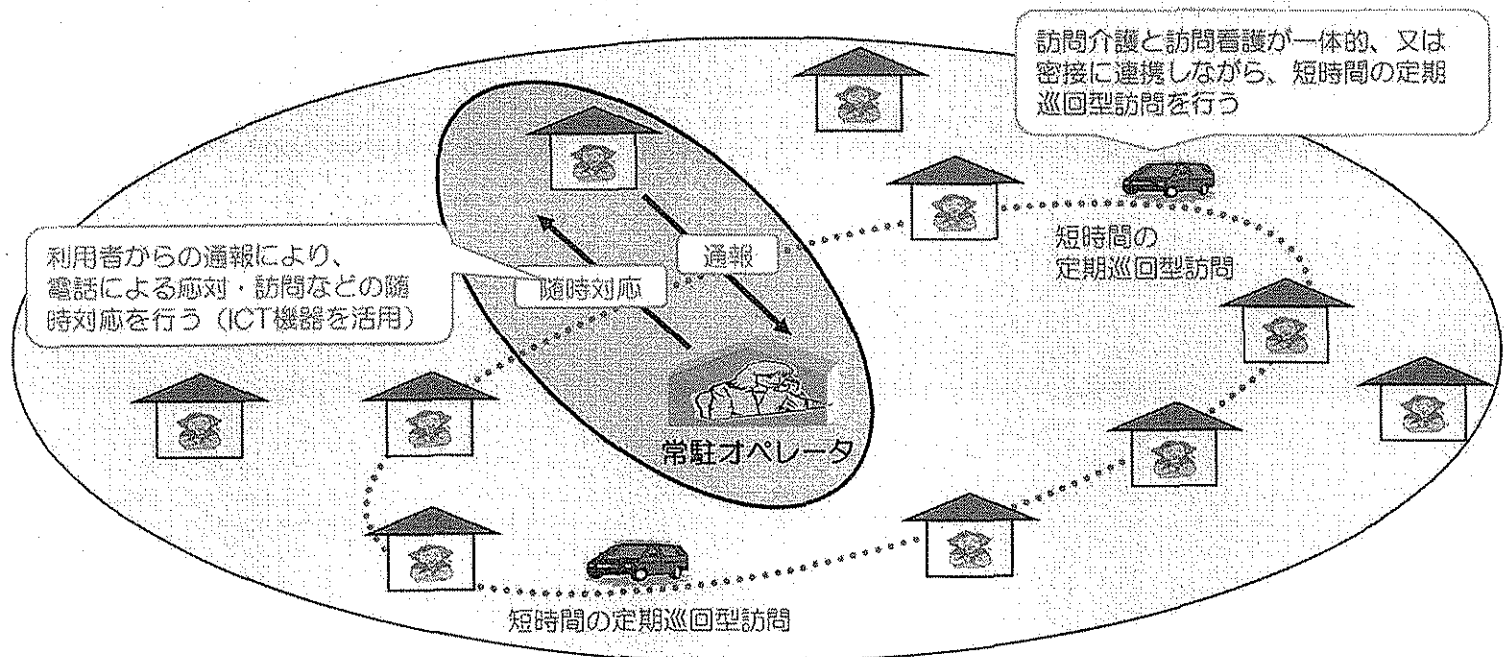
訪問介護と訪問看護が一体的、又は密接に連携しながら、短時間の定期巡回型訪問を行う

利用者からの通報により、電話による応対・訪問などの随時対応を行う（ICT機器を活用）

通報

随時対応

短時間の定期巡回型訪問

常駐オペレータ

短時間の定期巡回型訪問